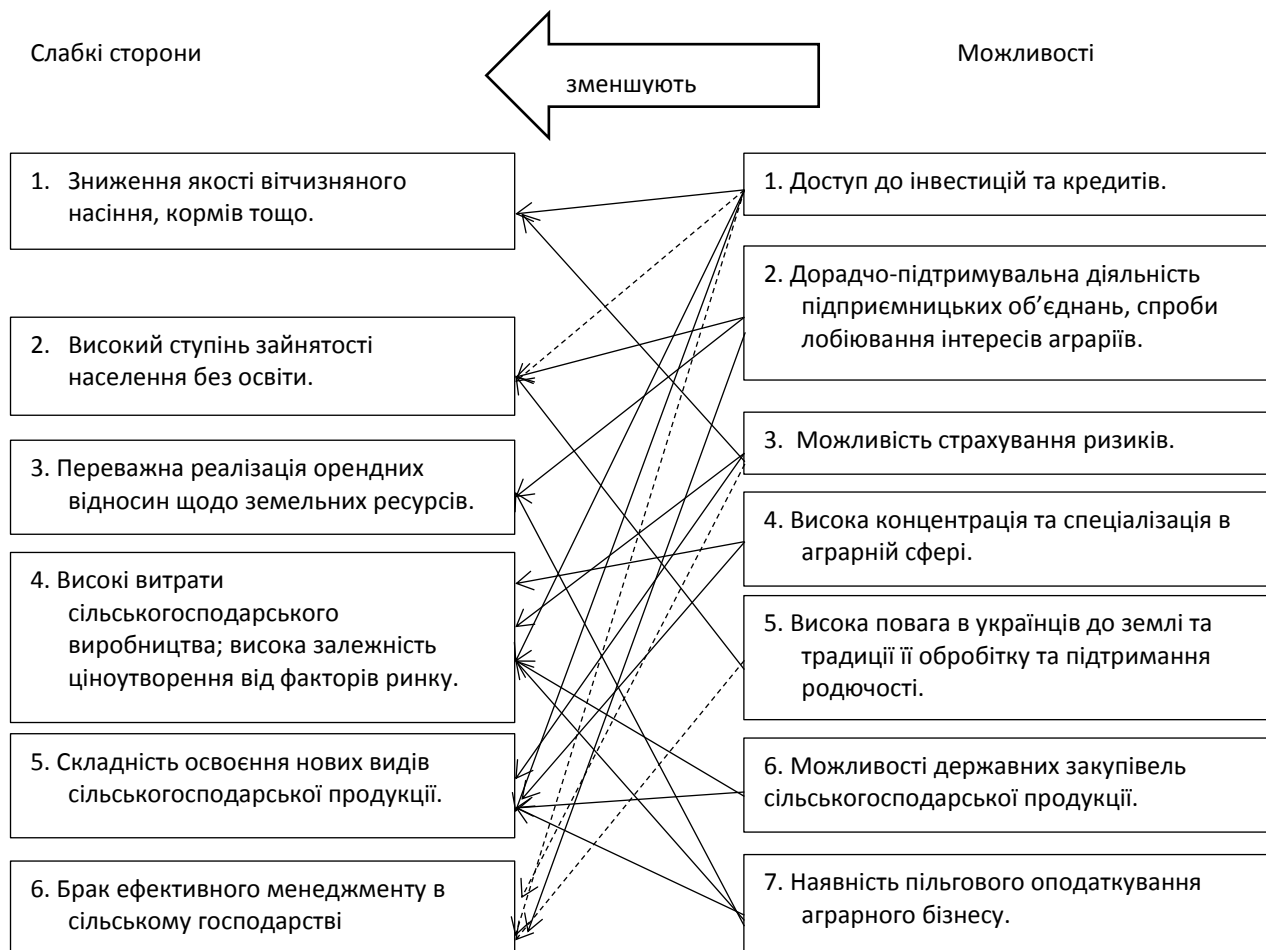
Слабкі сторони

зменшують

Можливості

1. Зниження якості вітчизняного насіння, кормів тощо.

2. Високий ступінь зайнятості населення без освіти.

3. Переважна реалізація орендних відносин щодо земельних ресурсів.

4. Високі витрати сільськогосподарського виробництва; висока залежність ціноутворення від факторів ринку.

5. Складність освоєння нових видів сільськогосподарської продукції.

6. Брак ефективного менеджменту в сільському господарстві

1. Доступ до інвестицій та кредитів.

2. Дорадчо-підтримувальна діяльність підприємницьких об'єднань, спроби лобіювання інтересів аграріїв.

3. Можливість страхування ризиків.

4. Висока концентрація та спеціалізація в аграрній сфері.

5. Висока повага в українців до землі та традиції її обробітку та підтримання родючості.

6. Можливості державних закупівель сільськогосподарської продукції.

7. Наявність пільгового оподаткування аграрного бізнесу.